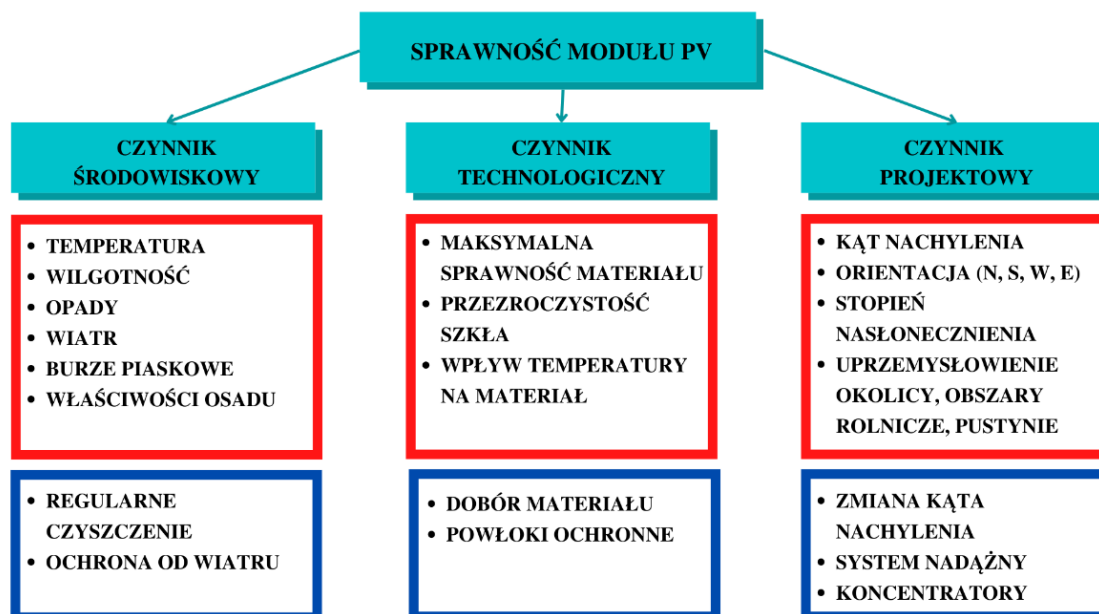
SPRAWNOŚĆ MODUŁU PV

CZYNNIK ŚRODOWISKOWY

- TEMPERATURA
- WILGOTNOŚĆ
- OPADY
- WIATR
- BURZE PIASKOWE
- WŁAŚCIWOŚCI OSADU

- REGULARNE CZYSZCZENIE
- OCHRONA OD WIATRU

CZYNNIK TECHNOLOGICZNY

- MAKSYMALNA SPRAWNOŚĆ MATERIAŁU
- PRZEZROCZYSTOŚĆ SZKŁA
- WPŁYW TEMPERATURY NA MATERIAŁ

- DOBÓR MATERIAŁU
- POWŁOKI OCHRONNE

CZYNNIK PROJEKTOWY

- KĄT NACHYLENIA
- ORIENTACJA (N, S, W, E)
- STOPIEŃ NASŁONECZNIENIA
- UPRZEMYSŁOWIENIE OKOLICY, OBSZARY ROLNICZE, PUSTYNIE

- ZMIANA KĄTA NACHYLENIA
- SYSTEM NADĄŻNY
- KONCENTRATORY